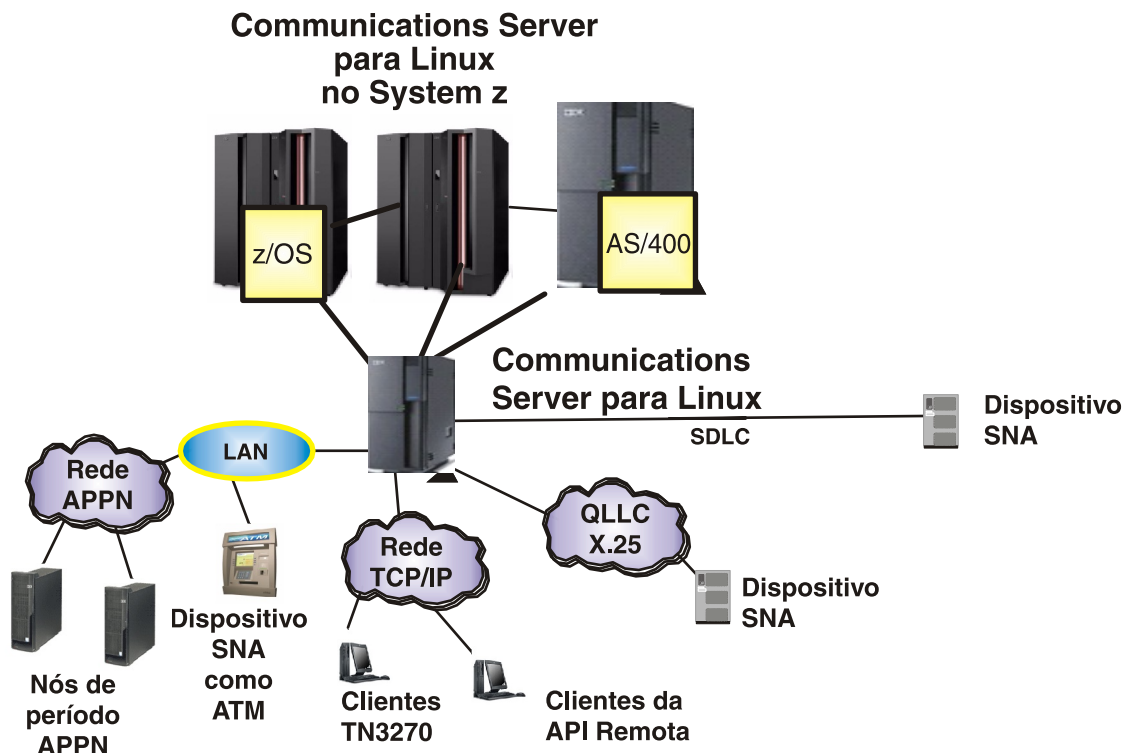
Communications Server para Linux no System z

z/OS

AS/400

Communications Server para Linux

SDLC

Dispositivo SNA

Rede APPN

LAN

QLLC X.25

Rede TCP/IP

Dispositivo SNA

Dispositivo SNA como ATM

Nós de período APPN

Clientes TN3270

Clientes da API Remota